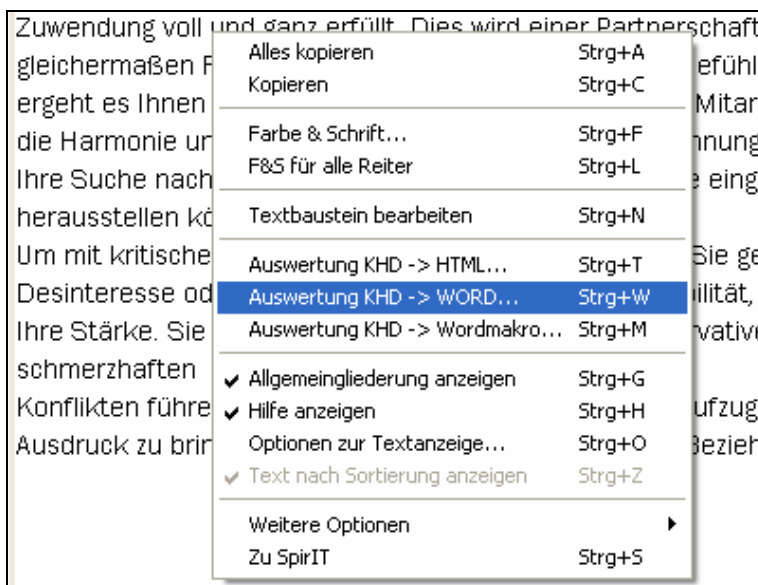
Zuwendung voll und ganz erfüllt. Dies wird einer Partnerschaft
gleichermaßen F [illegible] efühl
ergeht es Ihnen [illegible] Mitar
die Harmonie ur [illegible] nnung
Ihre Suche nach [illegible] e eing
herausstellen kö
Um mit kritische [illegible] Sie ge
Desinteresse od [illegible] ilität,
Ihre Stärke. Sie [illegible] vative
schmerzhaften
Konflikten führe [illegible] ufzug
Ausdruck zu brir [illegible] Bezieh

Alles kopieren Strg+A
Kopieren Strg+C
Farbe & Schrift... Strg+F
F&S für alle Reiter Strg+L
Textbaustein bearbeiten Strg+N
Auswertung KHD -> HTML... Strg+T
Auswertung KHD -> WORD... Strg+W
Auswertung KHD -> Wordmakro... Strg+M
✔ Allgemeingliederung anzeigen Strg+G
✔ Hilfe anzeigen Strg+H
Optionen zur Textanzeige... Strg+O
✔ Text nach Sortierung anzeigen Strg+Z
Weitere Optionen
Zu SpirIT Strg+S